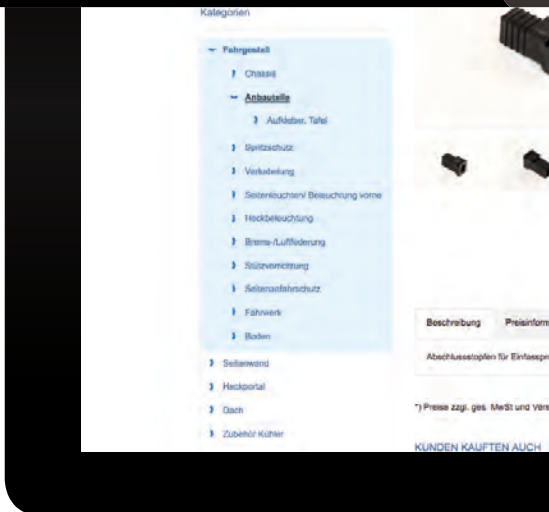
Kategorien

− Fahrgestell

› Chassis

− Anbauteile

› Aufkleber, Tafel

› Spritzschutz

› Verkabelung

› Seitenleuchten/ Beleuchtung vorne

› Heckbeleuchtung

› Bremse/Luftfederung

› Stützvorrichtung

› Seitenanfahrschutz

› Fahrwerk

› Boden

› Seitenwand

› Heckportal

› Dach

› Zubehör Kühler

Beschreibung Preisinform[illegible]

Abschlussstopfen für Einfasspr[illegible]

*) Preise zzgl. ges. MwSt und Vers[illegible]

KUNDEN KAUFTEN AUCH